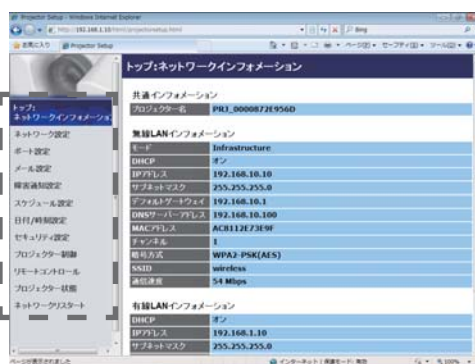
Projector Setup - Windows Internet Explorer

http://192.168.1.10/html/projectorsetup.html

Bing

お気に入り Projector Setup

トップ:ネットワークインフォメーション

トップ:ネットワークインフォメーション
ネットワーク設定
ポート設定
メール設定
障害通知設定
スケジュール設定
日付/時刻設定
セキュリティ設定
プロジェクター制御
リモートコントロール
プロジェクター状態
ネットワークリスタート

共通インフォメーション

| プロジェクター名 | PRJ_0000872E956D |
|---|---|

無線LANインフォメーション

| モード | Infrastructure |
|---|---|
| DHCP | オン |
| IPアドレス | 192.168.10.10 |
| サブネットマスク | 255.255.255.0 |
| デフォルトゲートウェイ | 192.168.10.1 |
| DNSサーバーアドレス | 192.168.10.100 |
| MACアドレス | AC8112E73E9F |
| チャンネル | 1 |
| 暗号方式 | WPA2-PSK(AES) |
| SSID | wireless |
| 通信速度 | 54 Mbps |

有線LANインフォメーション

| DHCP | オン |
|---|---|
| IPアドレス | 192.168.1.10 |
| サブネットマスク | 255.255.255.0 |

ページが表示されました

インターネット | 保護モード: 有効

100%